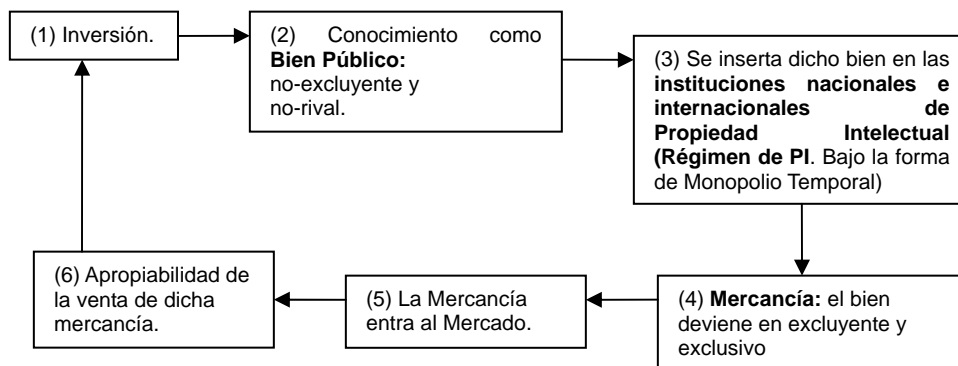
(1) Inversión.

(2) Conocimiento como **Bien Público:** no-excluyente y no-rival.

(3) Se inserta dicho bien en las **instituciones nacionales e internacionales de Propiedad Intelectual (Régimen de PI**. Bajo la forma de Monopolio Temporal)

(4) **Mercancía:** el bien deviene en excluyente y exclusivo

(5) La Mercancía entra al Mercado.

(6) Apropiabilidad de la venta de dicha mercancía.